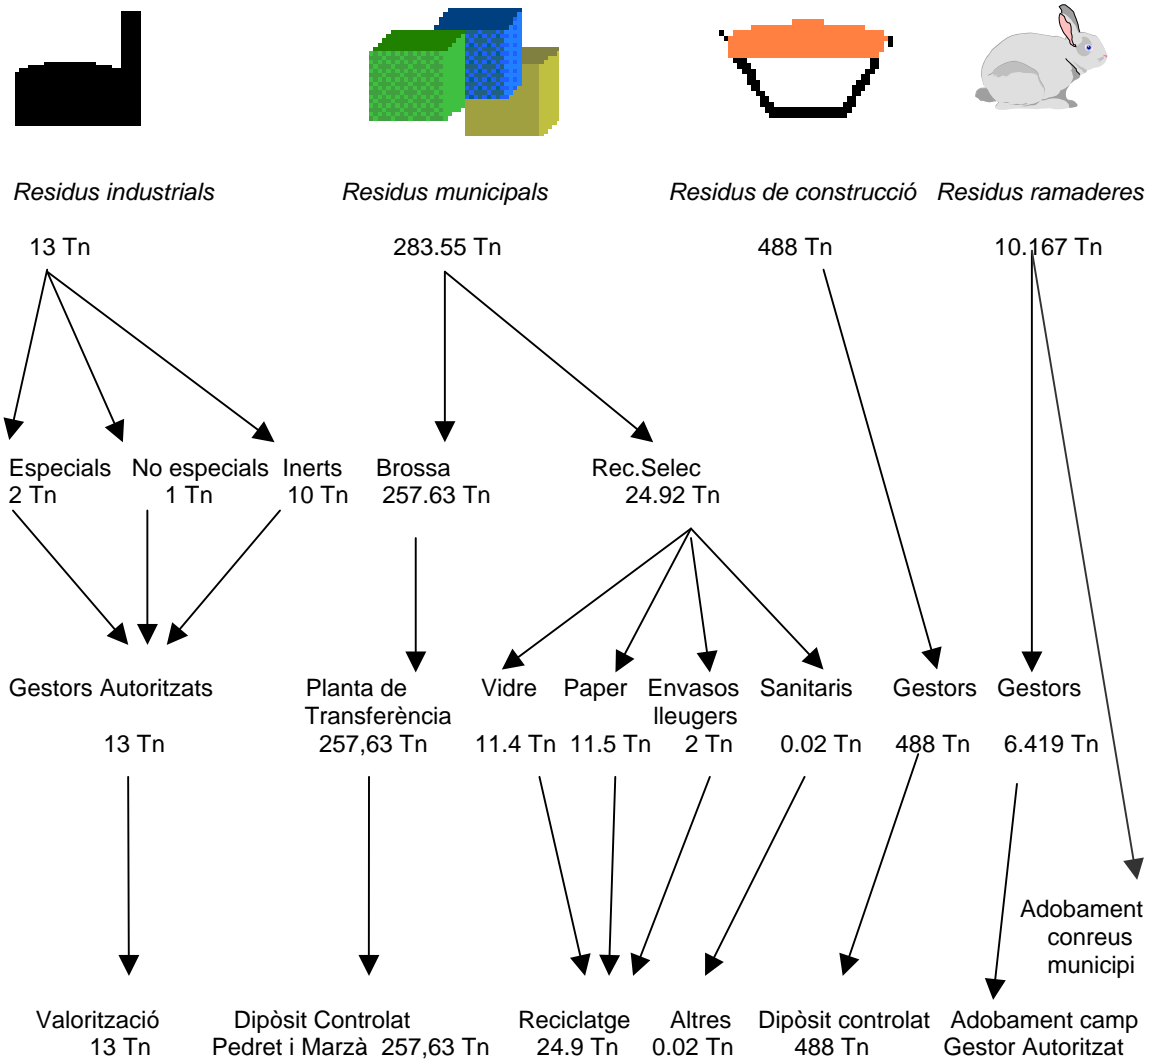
Residus industrials

Residus municipals

Residus de construcció

Residus ramaderes

13 Tn

283.55 Tn

488 Tn

10.167 Tn

Especials
2 Tn

No especials
1 Tn

Inerts
10 Tn

Brossa
257.63 Tn

Rec.Selec
24.92 Tn

Gestors Autoritzats

13 Tn

Planta de Transferència
257,63 Tn

Vidre
11.4 Tn

Paper
11.5 Tn

Envasos lleugers
2 Tn

Sanitaris
0.02 Tn

Gestors
488 Tn

Gestors
6.419 Tn

Adobament conreus municipi

Valorització
13 Tn

Dipòsit Controlat
Pedret i Marzà 257,63 Tn

Reciclatge
24.9 Tn

Altres
0.02 Tn

Dipòsit controlat
488 Tn

Adobament camp
Gestor Autoritzat